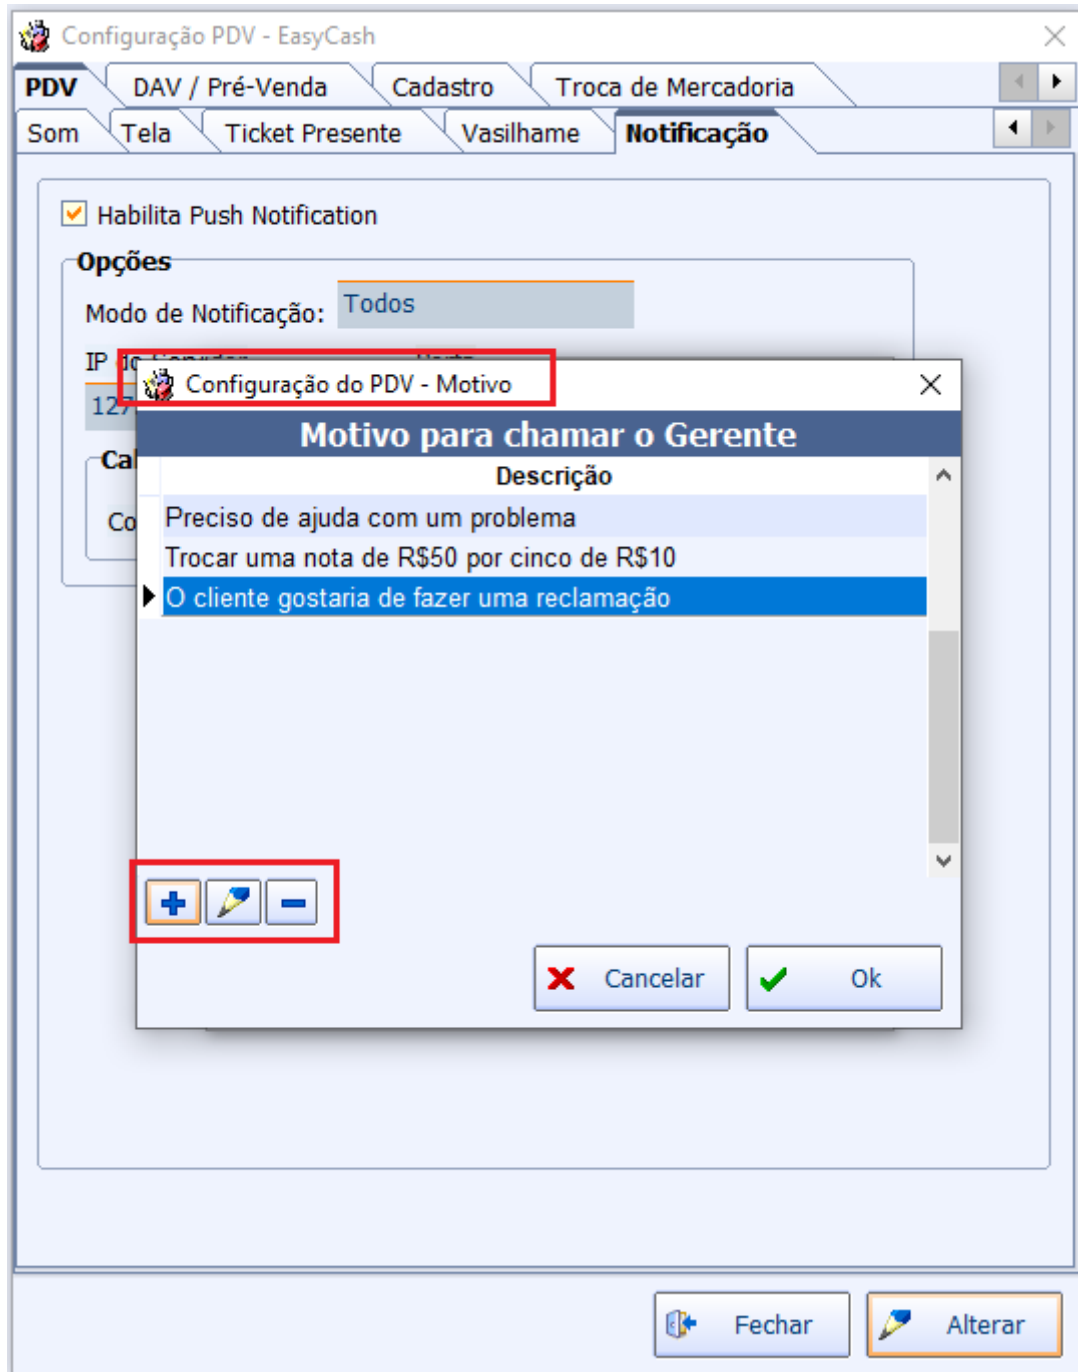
Configuração PDV - EasyCash

PDV | DAV / Pré-Venda | Cadastro | Troca de Mercadoria

Som | Tela | Ticket Presente | Vasilhame | Notificação

Habilita Push Notification

Opções

Modo de Notificação: Todos

IP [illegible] Porta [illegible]

127

Ca

Co

Configuração do PDV - Motivo

Motivo para chamar o Gerente

Descrição

Preciso de ajuda com um problema

Trocar uma nota de R$50 por cinco de R$10

O cliente gostaria de fazer uma reclamação

Cancelar

Ok

Fechar

Alterar